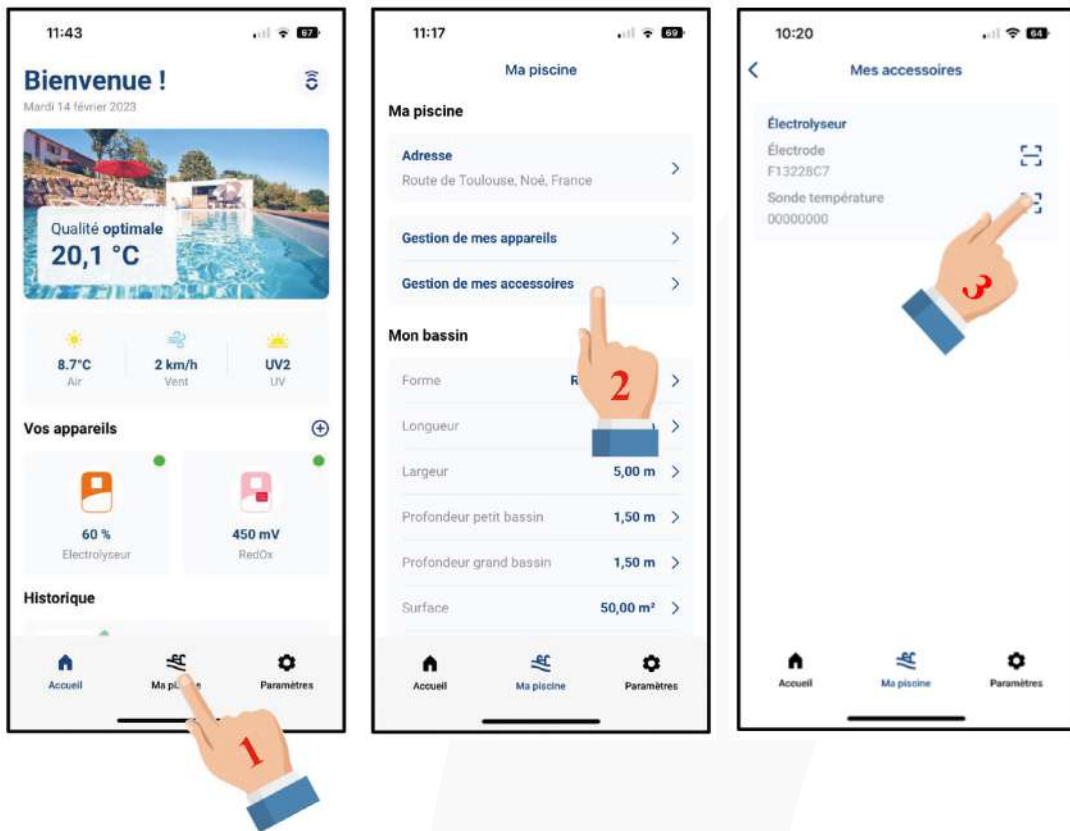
11:43

Bienvenue !

Mardi 14 février 2023

Qualité optimale
20,1 °C

8.7°C
Air

2 km/h
Vent

UV2
UV

Vos appareils

60 %
Electrolyseur

450 mV
RedOx

Historique

Accueil

Ma pi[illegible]

Paramètres

1

11:17

Ma piscine

Ma piscine

Adresse
Route de Toulouse, Noé, France

Gestion de mes appareils

Gestion de mes accessoires

Mon bassin

Forme R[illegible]

Longueur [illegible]

Largeur 5,00 m

Profondeur petit bassin 1,50 m

Profondeur grand bassin 1,50 m

Surface 50,00 m²

Accueil

Ma piscine

Paramètres

2

10:20

Mes accessoires

Électrolyseur

Électrode
F13228C7

Sonde température
00000000

3

Accueil

Ma piscine

Paramètres